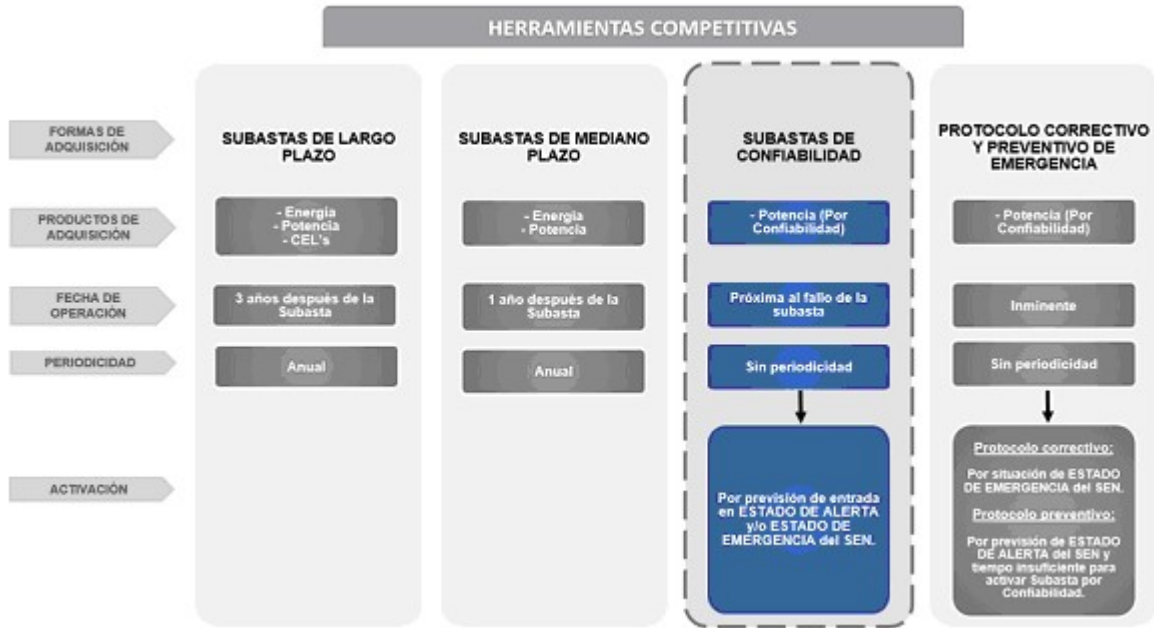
HERRAMIENTAS COMPETITIVAS

| | | | | |
|---|---|---|---|---|
| FORMAS DE ADQUISICIÓN | SUBASTAS DE LARGO PLAZO | SUBASTAS DE MEDIANO PLAZO | SUBASTAS DE CONFIABILIDAD | PROTOCOLO CORRECTIVO Y PREVENTIVO DE EMERGENCIA |
| PRODUCTOS DE ADQUISICIÓN | - Energía - Potencia - CEL's | - Energía - Potencia | - Potencia (Por Confiabilidad) | - Potencia (Por Confiabilidad) |
| FECHA DE OPERACIÓN | 3 años después de la Subasta | 1 año después de la Subasta | Próxima al fallo de la subasta | Inminente |
| PERIODICIDAD | Anual | Anual | Sin periodicidad | Sin periodicidad |
| ACTIVACIÓN | | | Por previsión de entrada en ESTADO DE ALERTA y/o ESTADO DE EMERGENCIA del SEN. | Protocolo correctivo: Por situación de ESTADO DE EMERGENCIA del SEN. Protocolo preventivo: Por previsión de ESTADO DE ALERTA del SEN y tiempo insuficiente para activar Subasta por Confiabilidad. |